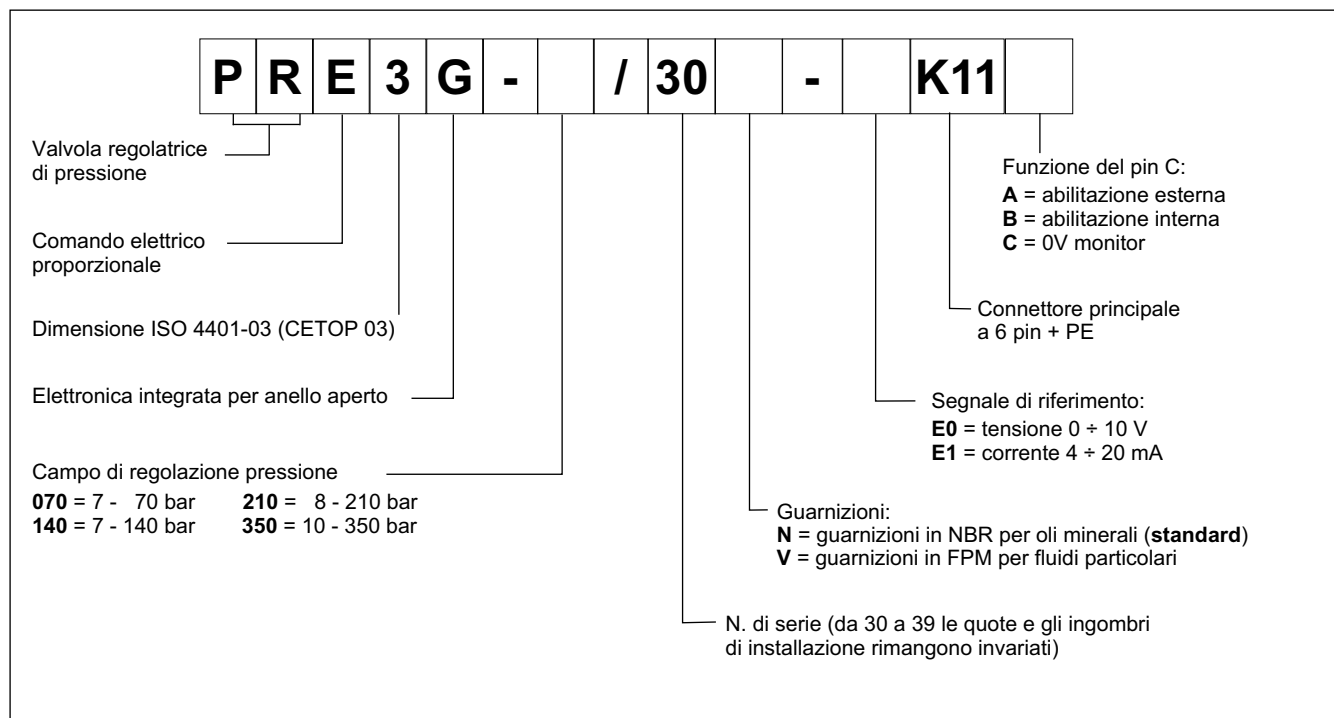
| P | R | E | 3 | G | - | | / | 30 | | - | | K11 | |
|---|---|---|---|---|---|---|---|---|---|---|---|---|---|

Valvola regolatrice di pressione

Comando elettrico proporzionale

Dimensione ISO 4401-03 (CETOP 03)

Elettronica integrata per anello aperto

Campo di regolazione pressione
**070** = 7 - 70 bar **210** = 8 - 210 bar
**140** = 7 - 140 bar **350** = 10 - 350 bar

Funzione del pin C:
**A** = abilitazione esterna
**B** = abilitazione interna
**C** = 0V monitor

Connettore principale a 6 pin + PE

Segnale di riferimento:
**E0** = tensione 0 ÷ 10 V
**E1** = corrente 4 ÷ 20 mA

Guarnizioni:
**N** = guarnizioni in NBR per oli minerali (**standard**)
**V** = guarnizioni in FPM per fluidi particolari

N. di serie (da 30 a 39 le quote e gli ingombri di installazione rimangono invariati)